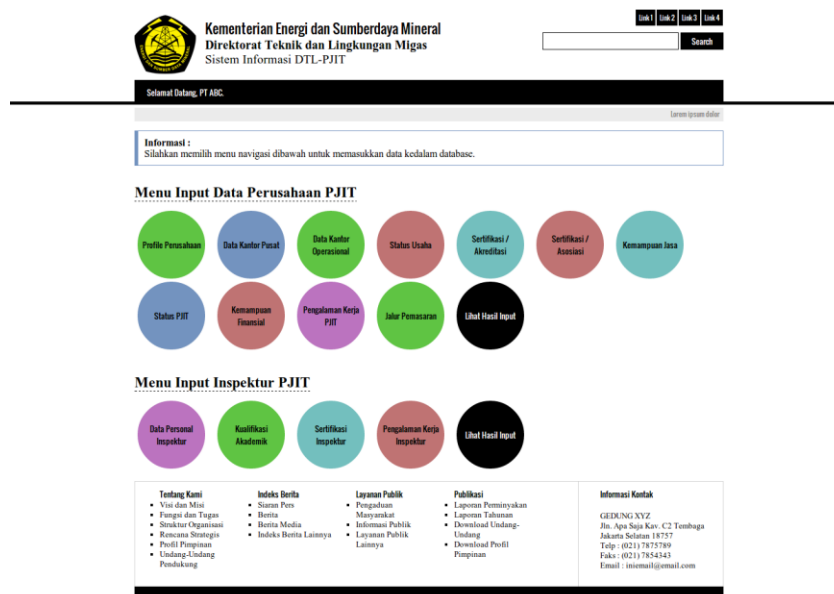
Kementerian Energi dan Sumberdaya Mineral
Direktorat Teknik dan Lingkungan Migas
Sistem Informasi DTL-PJIT

Link 1 Link 2 Link 3 Link 4

Search

Selamat Datang, PT ABC.

Lorem ipsum dolor

Informasi :
Silahkan memilih menu navigasi dibawah untuk memasukkan data kedalam database.

Menu Input Data Perusahaan PJIT

Profile Perusahaan
Data Kantor Pusat
Data Kantor Operasional
Status Usaha
Sertifikasi / Akreditasi
Sertifikasi / Asosiasi
Kemampuan Jasa
Status PJIT
Kemampuan Finansial
Pengalaman Kerja PJIT
Jalur Pemasaran
Lihat Hasil Input

Menu Input Inspektur PJIT

Data Personal Inspektur
Kualifikasi Akademik
Sertifikasi Inspektur
Pengalaman Kerja Inspektur
Lihat Hasil Input

Tentang Kami
- Visi dan Misi
- Fungsi dan Tugas
- Struktur Organisasi
- Rencana Strategis
- Profil Pimpinan
- Undang-Undang Pendukung

Indeks Berita
- Siaran Pers
- Berita
- Berita Media
- Indeks Berita Lainnya

Layanan Publik
- Pengaduan Masyarakat
- Informasi Publik
- Layanan Publik Lainnya

Publikasi
- Laporan Perminyakan
- Laporan Tahunan
- Download Undang-Undang
- Download Profil Pimpinan

Informasi Kontak

GEDUNG XYZ
Jln. Apa Saja Kav. C2 Tembaga
Jakarta Selatan 18757
Telp : (021) 7875789
Faks : (021) 7854343
Email : iniemail@email.com